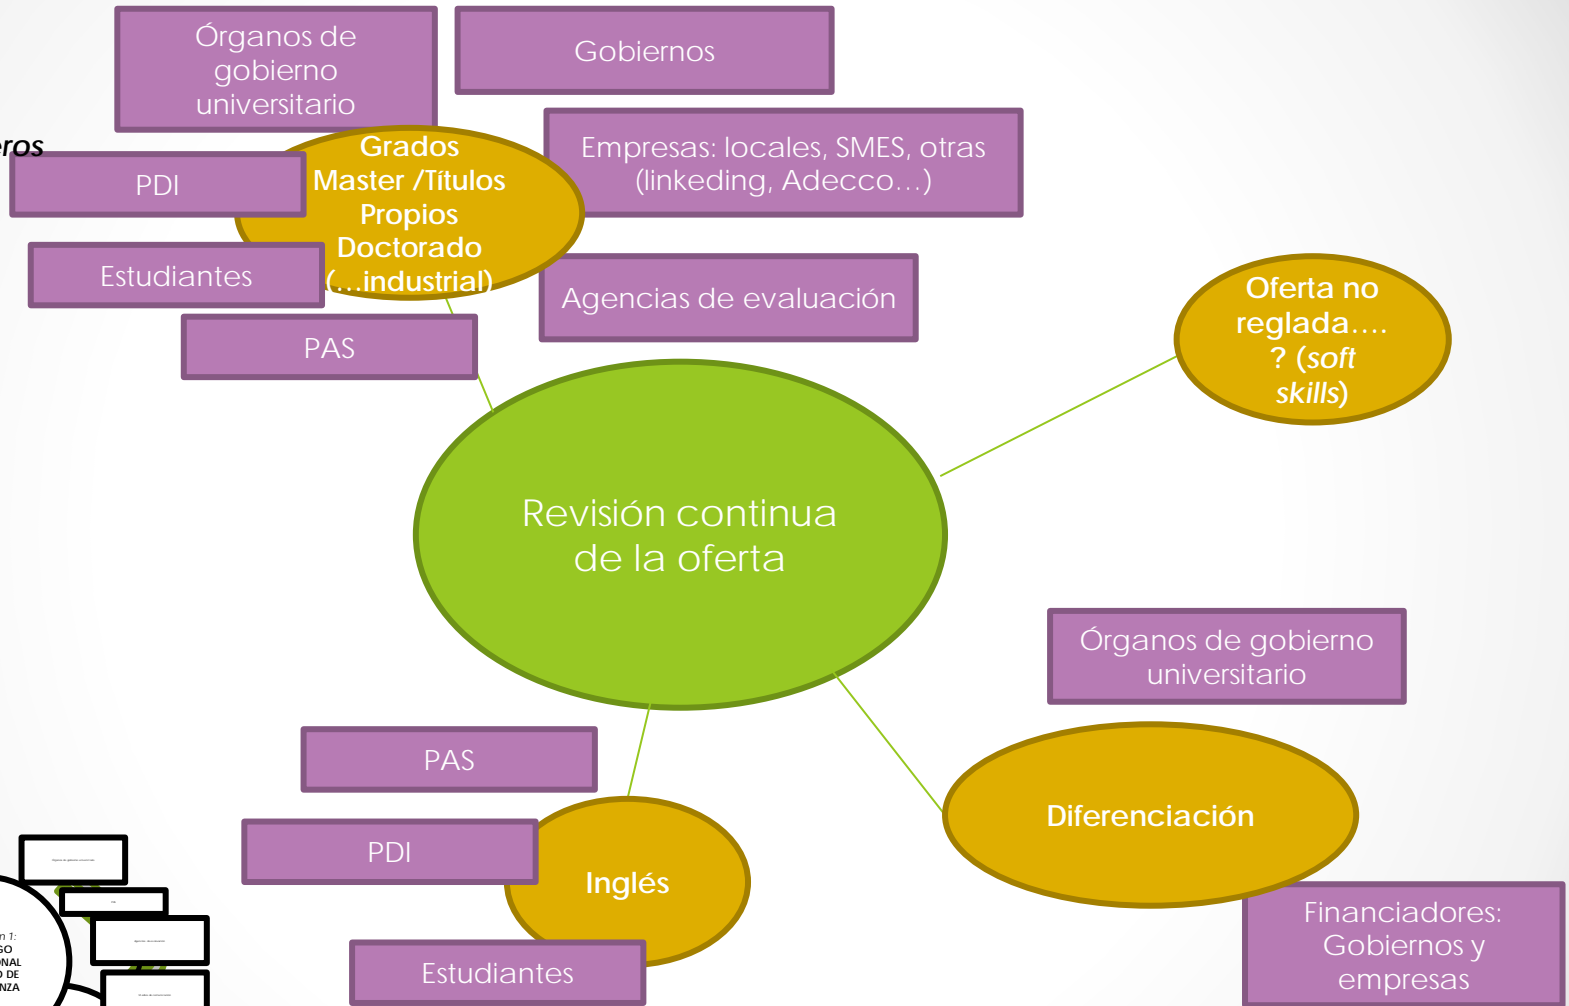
Órganos de gobierno universitario

Gobiernos

eros

Grados
Master /Títulos
Propios
Doctorado
(...industrial)

Empresas: locales, SMES, otras (linkeding, Adecco…)

PDI

Estudiantes

Agencias de evaluación

PAS

Oferta no reglada….
? (*soft skills*)

Revisión continua de la oferta

Órganos de gobierno universitario

PAS

Diferenciación

PDI

Inglés

Estudiantes

Financiadores: Gobiernos y empresas

n 1:
SO
ONAL
D DE
NZA

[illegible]
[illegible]
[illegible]
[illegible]